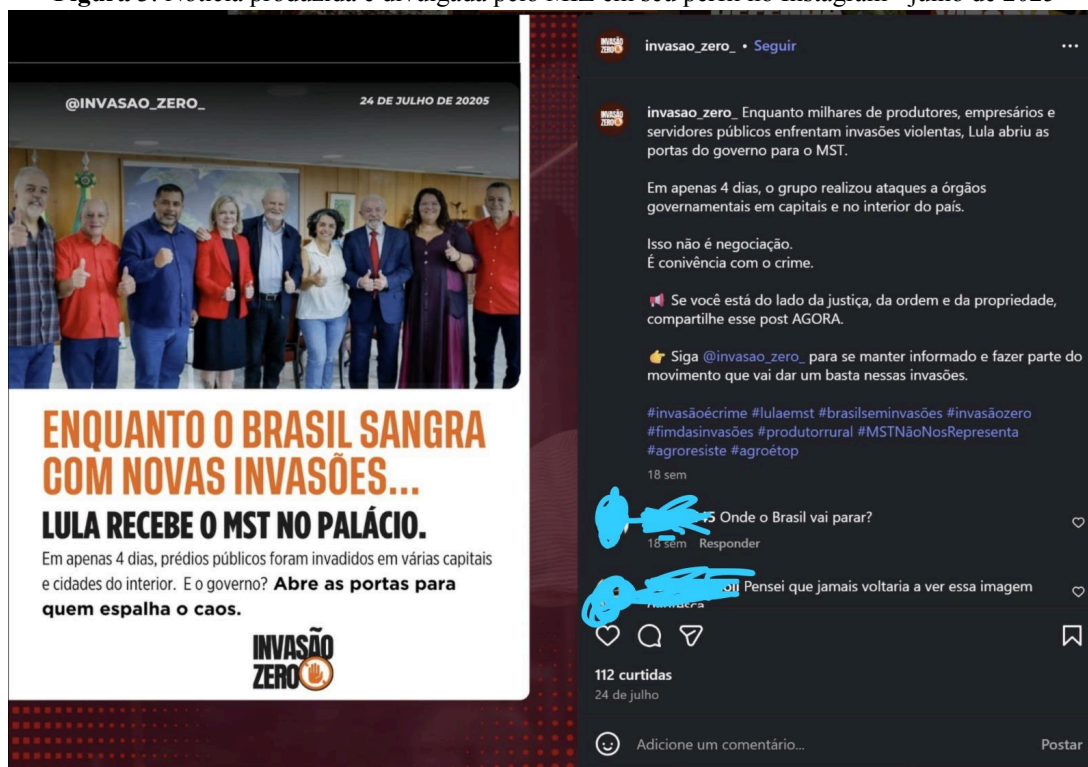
Figura 3: Notícia produzida e divulgada pelo MIZ em seu perfil no Instagram – julho de 2025

@INVASAO_ZERO_

24 DE JULHO DE 20205

ENQUANTO O BRASIL SANGRA COM NOVAS INVASÕES...

LULA RECEBE O MST NO PALÁCIO.

Em apenas 4 dias, prédios públicos foram invadidos em várias capitais e cidades do interior. E o governo? **Abre as portas para quem espalha o caos.**

INVASÃO ZERO

INVASÃO ZERO

invasao_zero_ • Seguir

...

INVASÃO ZERO

invasao_zero_ Enquanto milhares de produtores, empresários e servidores públicos enfrentam invasões violentas, Lula abriu as portas do governo para o MST.

Em apenas 4 dias, o grupo realizou ataques a órgãos governamentais em capitais e no interior do país.

Isso não é negociação.
É conivência com o crime.

📢 Se você está do lado da justiça, da ordem e da propriedade, compartilhe esse post AGORA.

👉 Siga @invasao_zero_ para se manter informado e fazer parte do movimento que vai dar um basta nessas invasões.

#invasãoécrime #lulaemst #brasilseminvasões #invasãozero #fimdasinvasões #produtorrural #MSTNãoNosRepresenta #agroresiste #agroétop

18 sem

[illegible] Onde o Brasil vai parar?

18 sem Responder

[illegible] Pensei que jamais voltaria a ver essa imagem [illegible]

112 curtidas

24 de julho

Adicione um comentário...

Postar